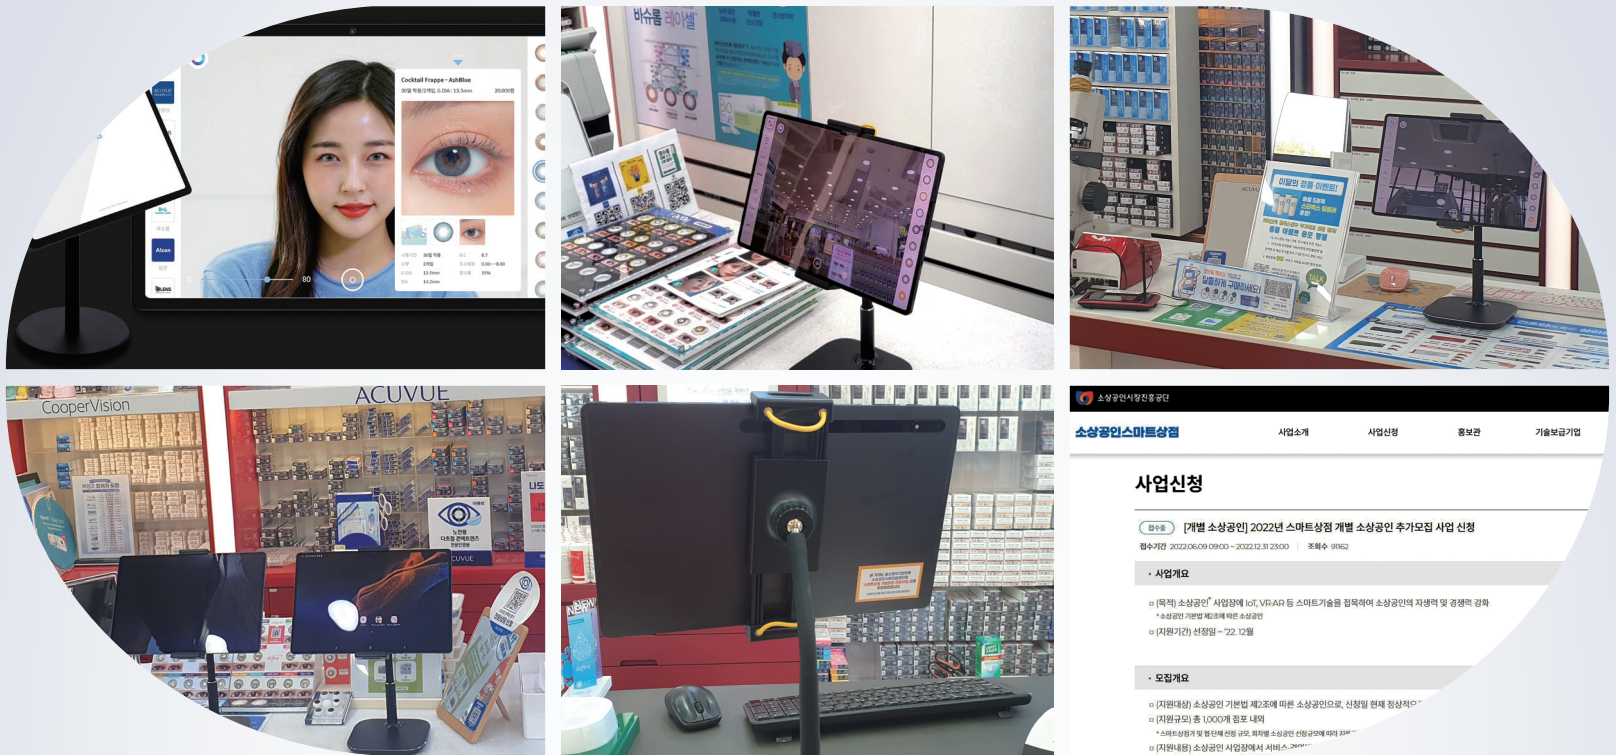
Cocktail Frappe - AshBlue
30일 착용/2개입, 0.0/A : 13.5mm
20,000원

80

Alcon

바슈롬 레이셀

이달의 렌즈 이벤트!

CooperVision

ACUVUE

소상공인시장진흥공단

소상공인스마트상점

사업소개

사업신청

홍보관

기술보급기업

사업신청

접수중

[개별 소상공인] 2022년 스마트상점 개별 소상공인 추가모집 사업 신청

접수기간 2022.06.09 09:00 ~ 2022.12.31 23:00 | 조회수 91162

· 사업개요

□ (목적) 소상공인 사업장에 IoT, VR·AR 등 스마트기술을 접목하여 소상공인의 자생력 및 경쟁력 강화

* 소상공인 기본법 제2조에 따른 소상공인

□ (지원기간) 선정일 ~ '22. 12월

· 모집개요

□ (지원대상) 소상공인 기본법 제2조에 따른 소상공인으로, 신청일 현재 정상적으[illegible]

□ (지원규모) 총 1,000개 점포 내외

* 스마트상점과 및 협 단체 선정 규모, 회차별 소상공인 신청규모에 따라 지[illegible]

□ (지원내용) 소상공인 사업장에서 서비스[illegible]